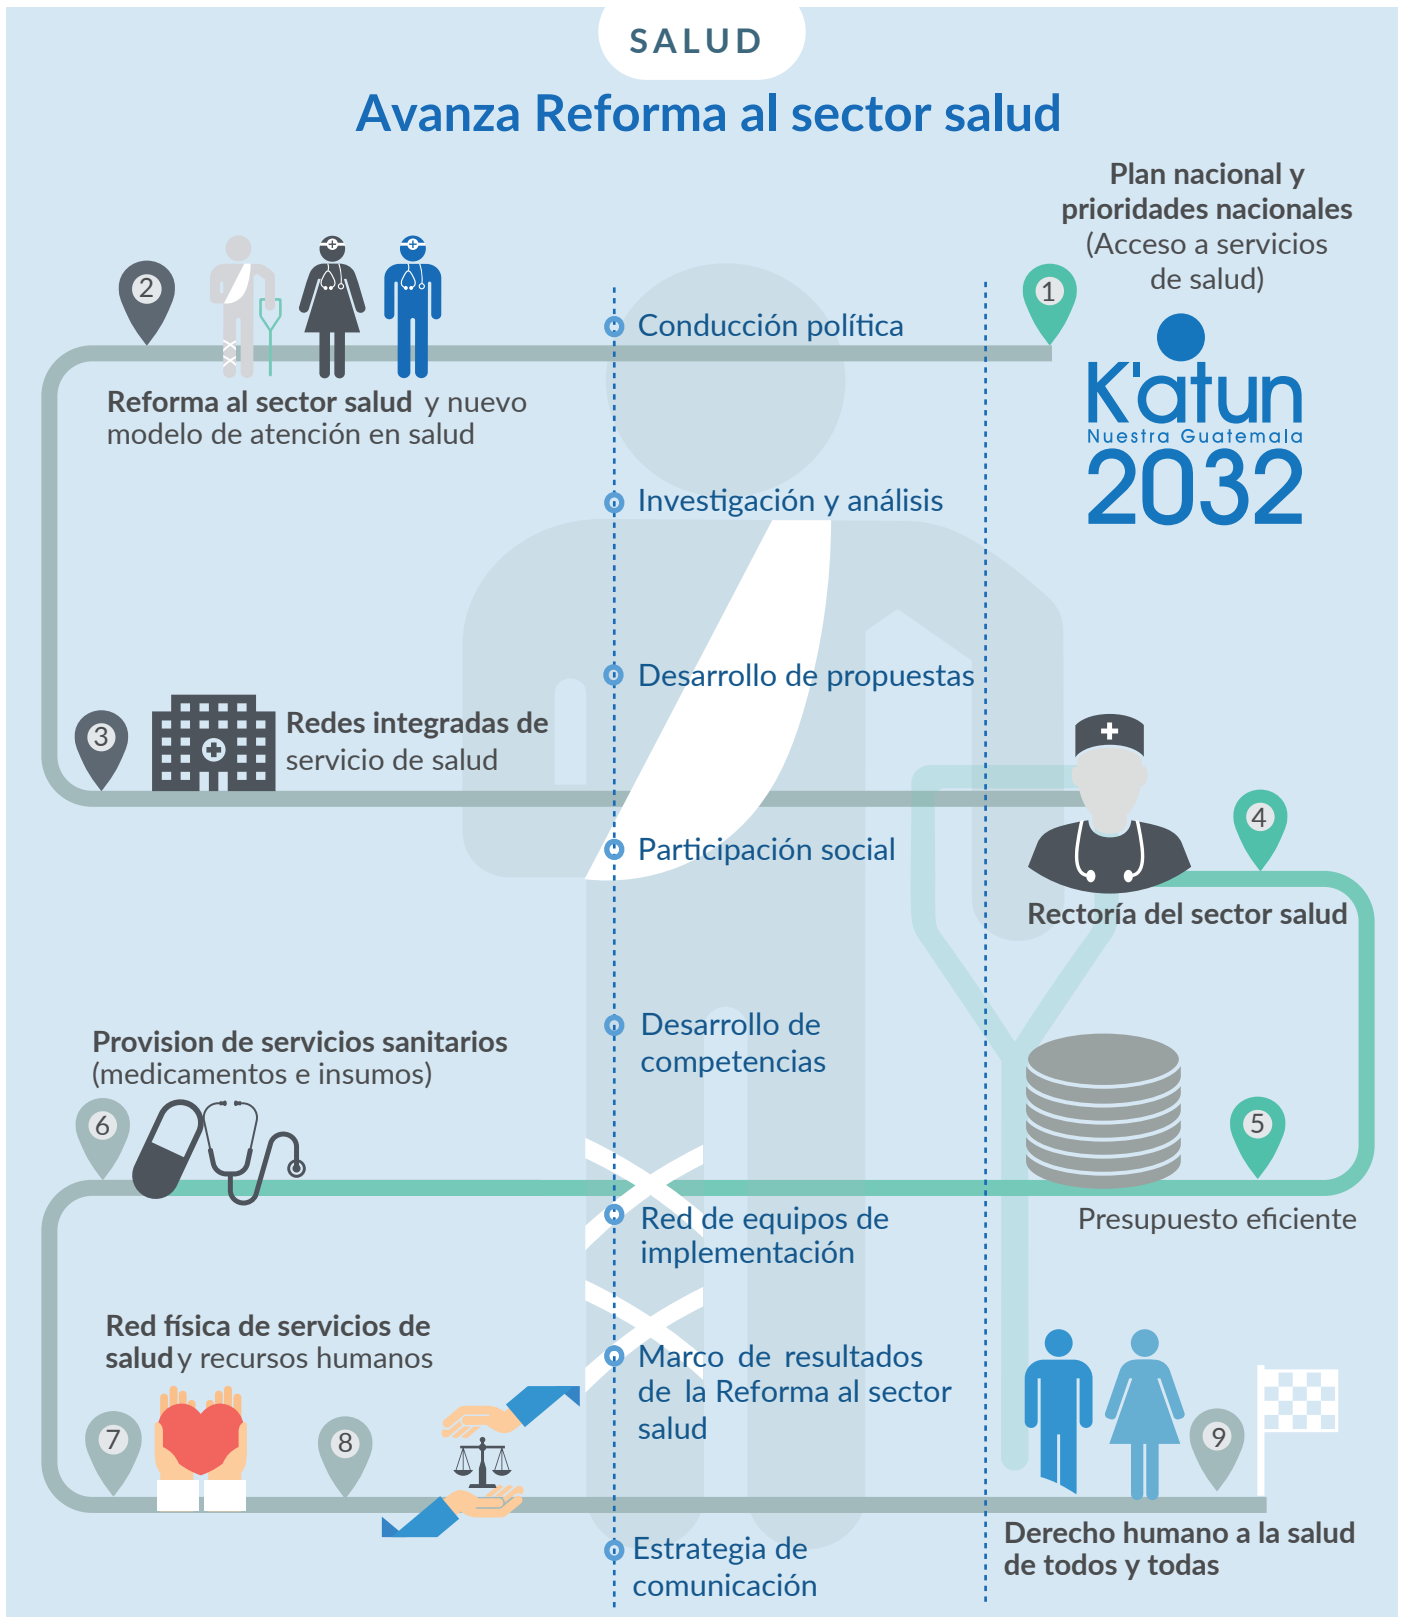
SALUD

Avanza Reforma al sector salud

Plan nacional y prioridades nacionales (Acceso a servicios de salud)

1

K'atun
Nuestra Guatemala
2032

2

Reforma al sector salud y nuevo modelo de atención en salud

Conducción política

Investigación y análisis

Desarrollo de propuestas

3

Redes integradas de servicio de salud

Participación social

4

Rectoría del sector salud

Provision de servicios sanitarios (medicamentos e insumos)

Desarrollo de competencias

6

5

Red de equipos de implementación

Presupuesto eficiente

Red física de servicios de salud y recursos humanos

Marco de resultados de la Reforma al sector salud

7

8

9

Estrategia de comunicación

Derecho humano a la salud de todos y todas